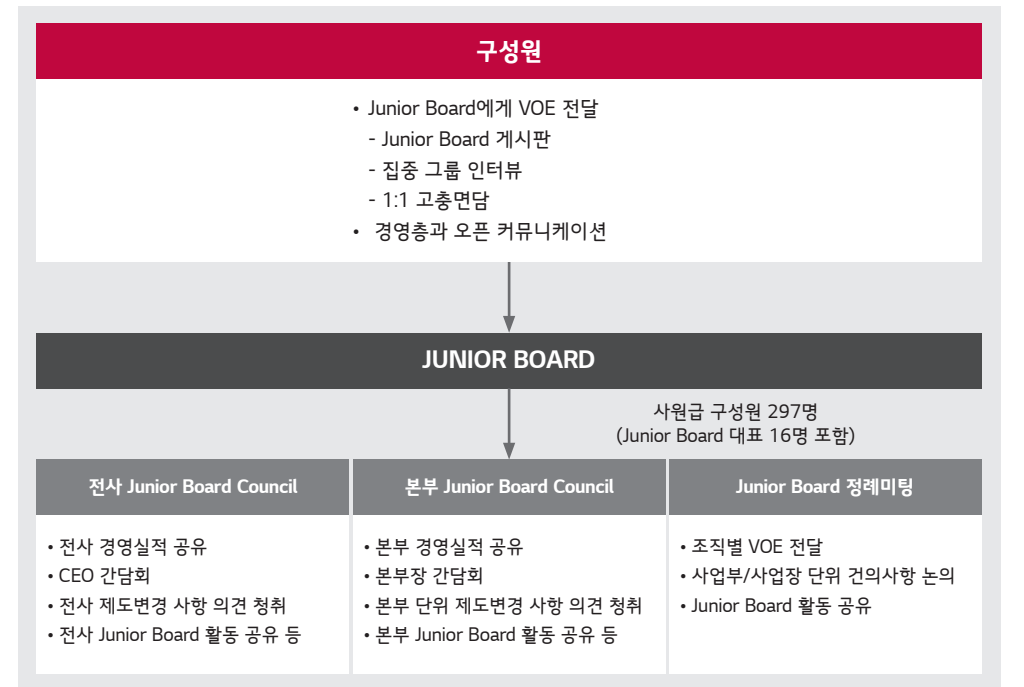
구성원

• Junior Board에게 VOE 전달
- Junior Board 게시판
- 집중 그룹 인터뷰
- 1:1 고충면담
• 경영층과 오픈 커뮤니케이션

JUNIOR BOARD

사원급 구성원 297명
(Junior Board 대표 16명 포함)

전사 Junior Board Council

• 전사 경영실적 공유
• CEO 간담회
• 전사 제도변경 사항 의견 청취
• 전사 Junior Board 활동 공유 등

본부 Junior Board Council

• 본부 경영실적 공유
• 본부장 간담회
• 본부 단위 제도변경 사항 의견 청취
• 본부 Junior Board 활동 공유 등

Junior Board 정례미팅

• 조직별 VOE 전달
• 사업부/사업장 단위 건의사항 논의
• Junior Board 활동 공유